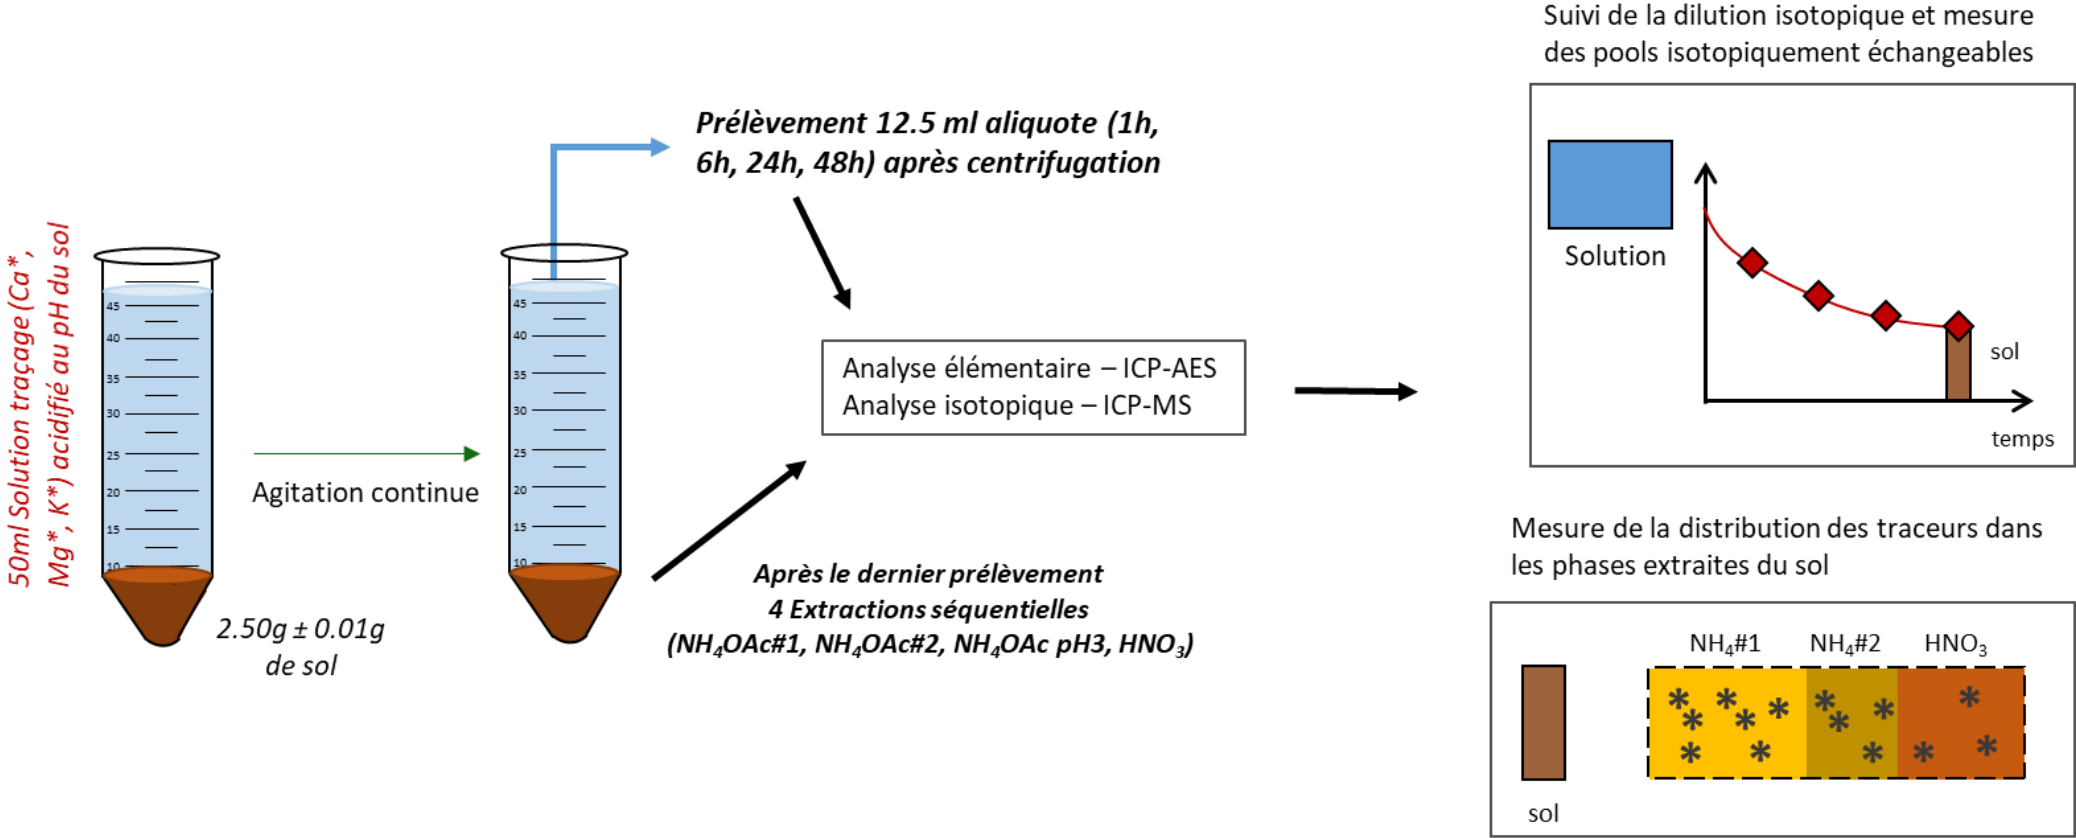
50ml Solution traçage (Ca*, Mg*, K*) acidifié au pH du sol

45
40
35
30
25
20
15
10

2.50g ± 0.01g de sol

Agitation continue

45
40
35
30
25
20
15
10

Prélèvement 12.5 ml aliquote (1h, 6h, 24h, 48h) après centrifugation

Analyse élémentaire – ICP-AES
Analyse isotopique – ICP-MS

Après le dernier prélèvement
4 Extractions séquentielles
(NH$_4$OAc#1, NH$_4$OAc#2, NH$_4$OAc pH3, HNO$_3$)

Suivi de la dilution isotopique et mesure des pools isotopiquement échangeables

Solution

sol

temps

Mesure de la distribution des traceurs dans les phases extraites du sol

NH$_4$#1
NH$_4$#2
HNO$_3$

sol